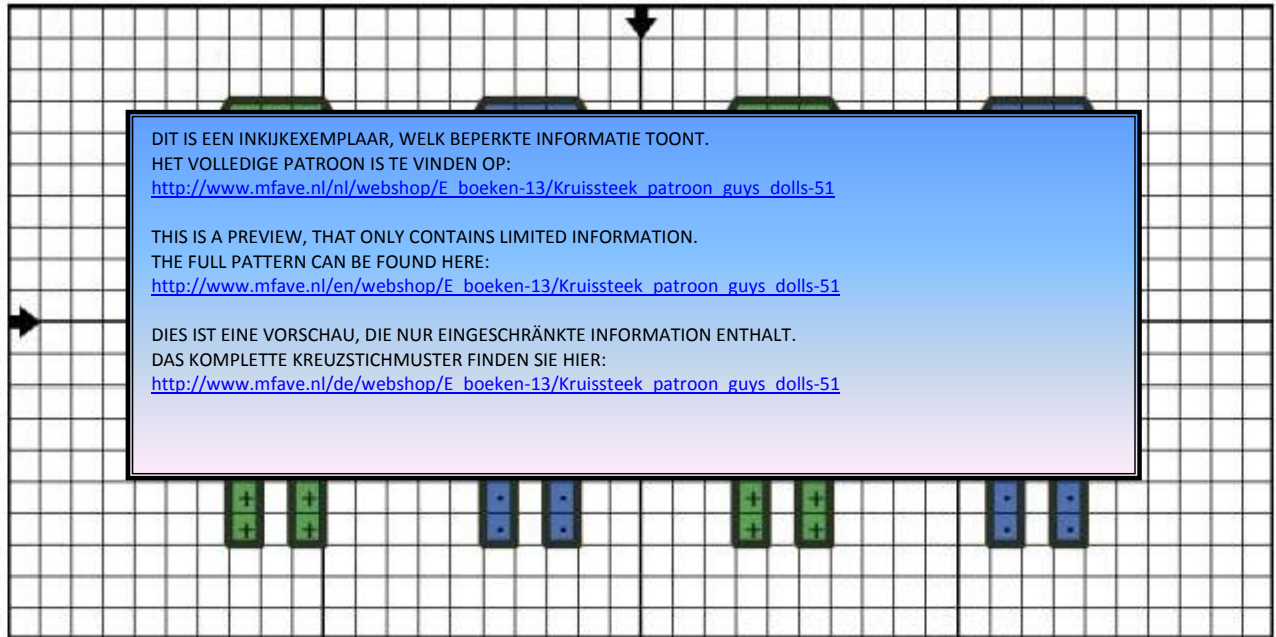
DIT IS EEN INKIJKEXEMPLAAR, WELK BEPERKTE INFORMATIE TOONT.
HET VOLLEDIGE PATROON IS TE VINDEN OP:
http://www.mfave.nl/nl/webshop/E_boeken-13/Kruissteek_patroon_guys_dolls-51

THIS IS A PREVIEW, THAT ONLY CONTAINS LIMITED INFORMATION.
THE FULL PATTERN CAN BE FOUND HERE:
http://www.mfave.nl/en/webshop/E_boeken-13/Kruissteek_patroon_guys_dolls-51

DIES IST EINE VORSCHAU, DIE NUR EINGESCHRÄNKTE INFORMATION ENTHALT.
DAS KOMPLETTE KREUZSTICHMUSTER FINDEN SIE HIER:
http://www.mfave.nl/de/webshop/E_boeken-13/Kruissteek_patroon_guys_dolls-51